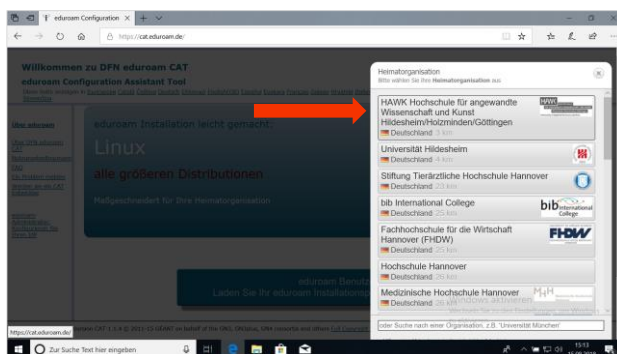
eduroam Configuration ×

https://cat.eduroam.de/

Willkommen zu DFN eduroam CAT
eduroam Configuration Assistant Tool

Über eduroam

eduroam Installation leicht gemacht:

Linux

alle größeren Distributionen

Maßgeschneidert für Ihre Heimatorganisation

eduroam Benutzer
Laden Sie Ihr eduroam Installationsprogramm

Heimatorganisation
Bitte wählen Sie Ihre Heimatorganisation aus

HAWK Hochschule für angewandte Wissenschaft und Kunst Hildesheim/Holzminden/Göttingen
Deutschland 3 km

Universität Hildesheim
Deutschland 4 km

Stiftung Tierärztliche Hochschule Hannover
Deutschland 23 km

bib International College
Deutschland 25 km

bib International College

Fachhochschule für die Wirtschaft Hannover (FHDW)
Deutschland 25 km

FHDW

Hochschule Hannover
Deutschland 26 km

Medizinische Hochschule Hannover
Deutschland 26 km

Windows aktivieren

oder Suche nach einer Organisation, z.B. 'Universität München'

https://cat.eduroam.de/

Zur Suche Text hier eingeben

15:13